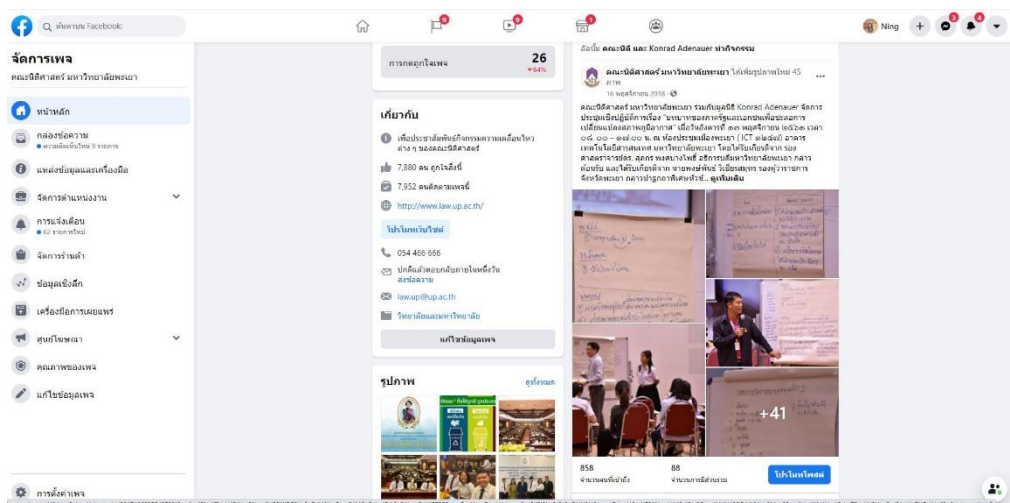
ค้นหาบน Facebook

Ning

จัดการเพจ
คณะนิติศาสตร์ มหาวิทยาลัยพะเยา

หน้าหลัก
กล่องข้อความ
ความคิดเห็นใหม่ 9 รายการ
แหล่งข้อมูลและเครื่องมือ
จัดการตำแหน่งงาน
การแจ้งเตือน
62 รายการใหม่
จัดการร้านค้า
ข้อมูลเชิงลึก
เครื่องมือการเผยแพร่
ศูนย์โฆษณา
คุณภาพของเพจ
แก้ไขข้อมูลเพจ
การตั้งค่าเพจ

การกดถูกใจเพจ 26 ▾64%

เกี่ยวกับ
เพื่อประชาสัมพันธ์กิจกรรมความเคลื่อนไหวต่าง ๆ ของคณะนิติศาสตร์
7,880 คน ถูกใจสิ่งนี้
7,952 คนติดตามเพจนี้
http://www.law.up.ac.th/
ไปยังเว็บไซต์
054 466 666
ปกติแล้วตอบกลับภายในหนึ่งวัน
ส่งข้อความ
law.up@up.ac.th
วิทยาลัยและมหาวิทยาลัย
แก้ไขข้อมูลเพจ

รูปภาพ
ดูทั้งหมด

ล้อมกับ คณะนิติ และ Konrad Adenauer ทำกิจกรรม
คณะนิติศาสตร์ มหาวิทยาลัยพะเยา ได้เพิ่มรูปภาพใหม่ 45 ภาพ
16 พฤศจิกายน 2018
คณะนิติศาสตร์ มหาวิทยาลัยพะเยา ร่วมกับมูลนิธิ Konrad Adenauer จัดการประชุมเชิงปฏิบัติการเรื่อง "บทบาทของภาครัฐและเอกชนเพื่อรองรับการเปลี่ยนแปลงสภาพภูมิอากาศ" เมื่อวันศุกร์ที่ ๑๖ พฤศจิกายน ๒๕๖๑ เวลา ๐๘.๐๐ – ๑๗.๐๐ น. ณ ห้องประชุมเมืองพะเยา (ICT ๑๒๑๐) อาคารเทคโนโลยีสารสนเทศ มหาวิทยาลัยพะเยา โดยได้รับเกียรติจาก รองศาสตราจารย์ดร. สุภกร พงศบางโพธิ์ อธิการบดีมหาวิทยาลัยพะเยา กล่าวต้อนรับ และได้รับเกียรติจาก นายพงษ์พันธ์ วิเชียรศุทธ รองผู้ว่าราชการจังหวัดพะเยา กล่าวปาฐกถาพิเศษหัวข้... ดูเพิ่มเติม

+41

858 จำนวนคนที่เข้าถึง
88 จำนวนการมีส่วนร่วม
โปรโมทโพสต์